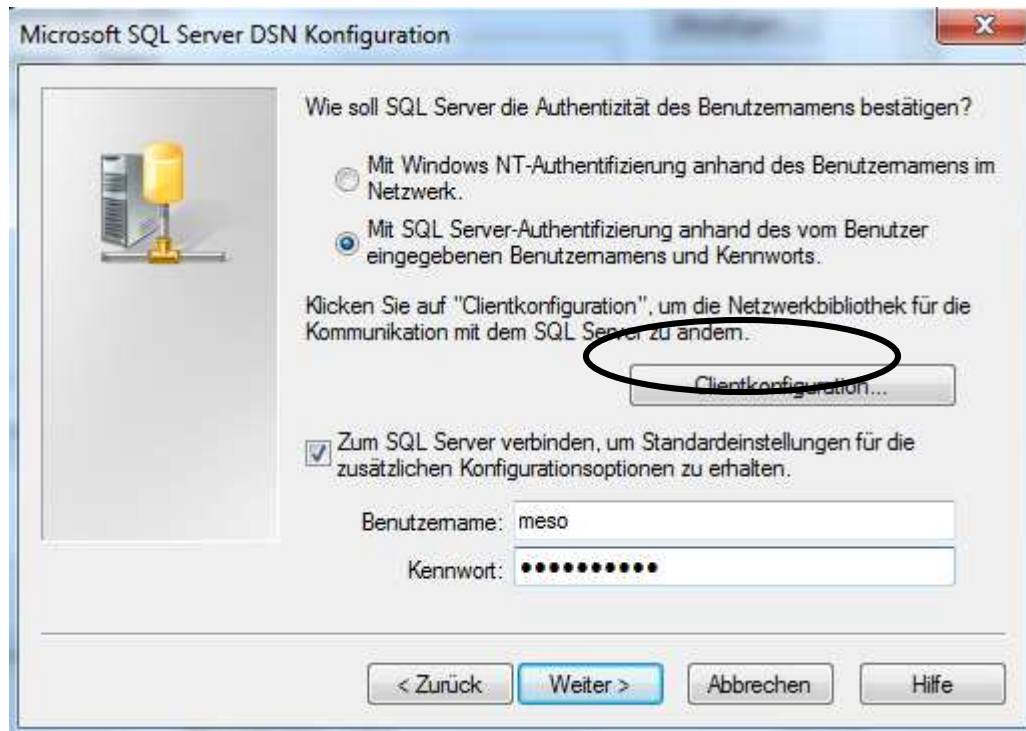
Microsoft SQL Server DSN Konfiguration

Wie soll SQL Server die Authentizität des Benutzernamens bestätigen?

Mit Windows NT-Authentifizierung anhand des Benutzernamens im Netzwerk.

Mit SQL Server-Authentifizierung anhand des vom Benutzer eingegebenen Benutzernamens und Kennworts.

Klicken Sie auf "Clientkonfiguration", um die Netzwerkbibliothek für die Kommunikation mit dem SQL Server zu ändern.

Clientkonfiguration...

Zum SQL Server verbinden, um Standardeinstellungen für die zusätzlichen Konfigurationsoptionen zu erhalten.

Benutzername: meso

Kennwort: ●●●●●●●●●●●

< Zurück

Weiter >

Abbrechen

Hilfe